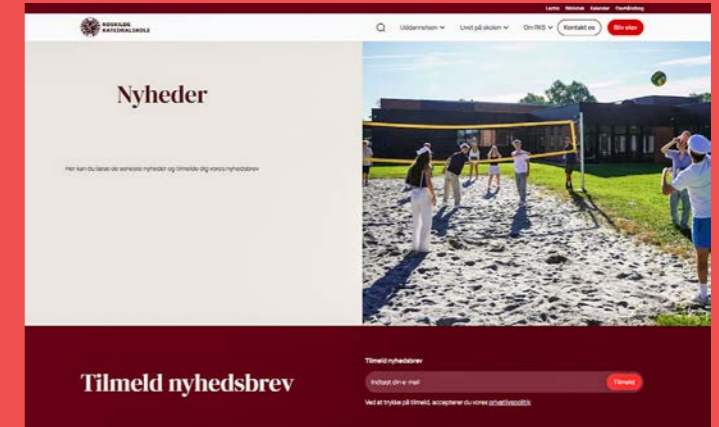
Lectio Bibliotek Kalender Fraværsmelding

ROSKILDE KATEDRALSKOLE

Uddannelsen Livet på skolen Om RKS Kontakt os Bliv elev

Nyheder

Her kan du læse de seneste nyheder og tilmelde dig vores nyhedsbrev

Tilmeld nyhedsbrev

Tilmeld nyhedsbrev

Indtast din e-mail

Tilmeld

Ved at trykke på tilmeld, accepterer du vores privatlivspolitik